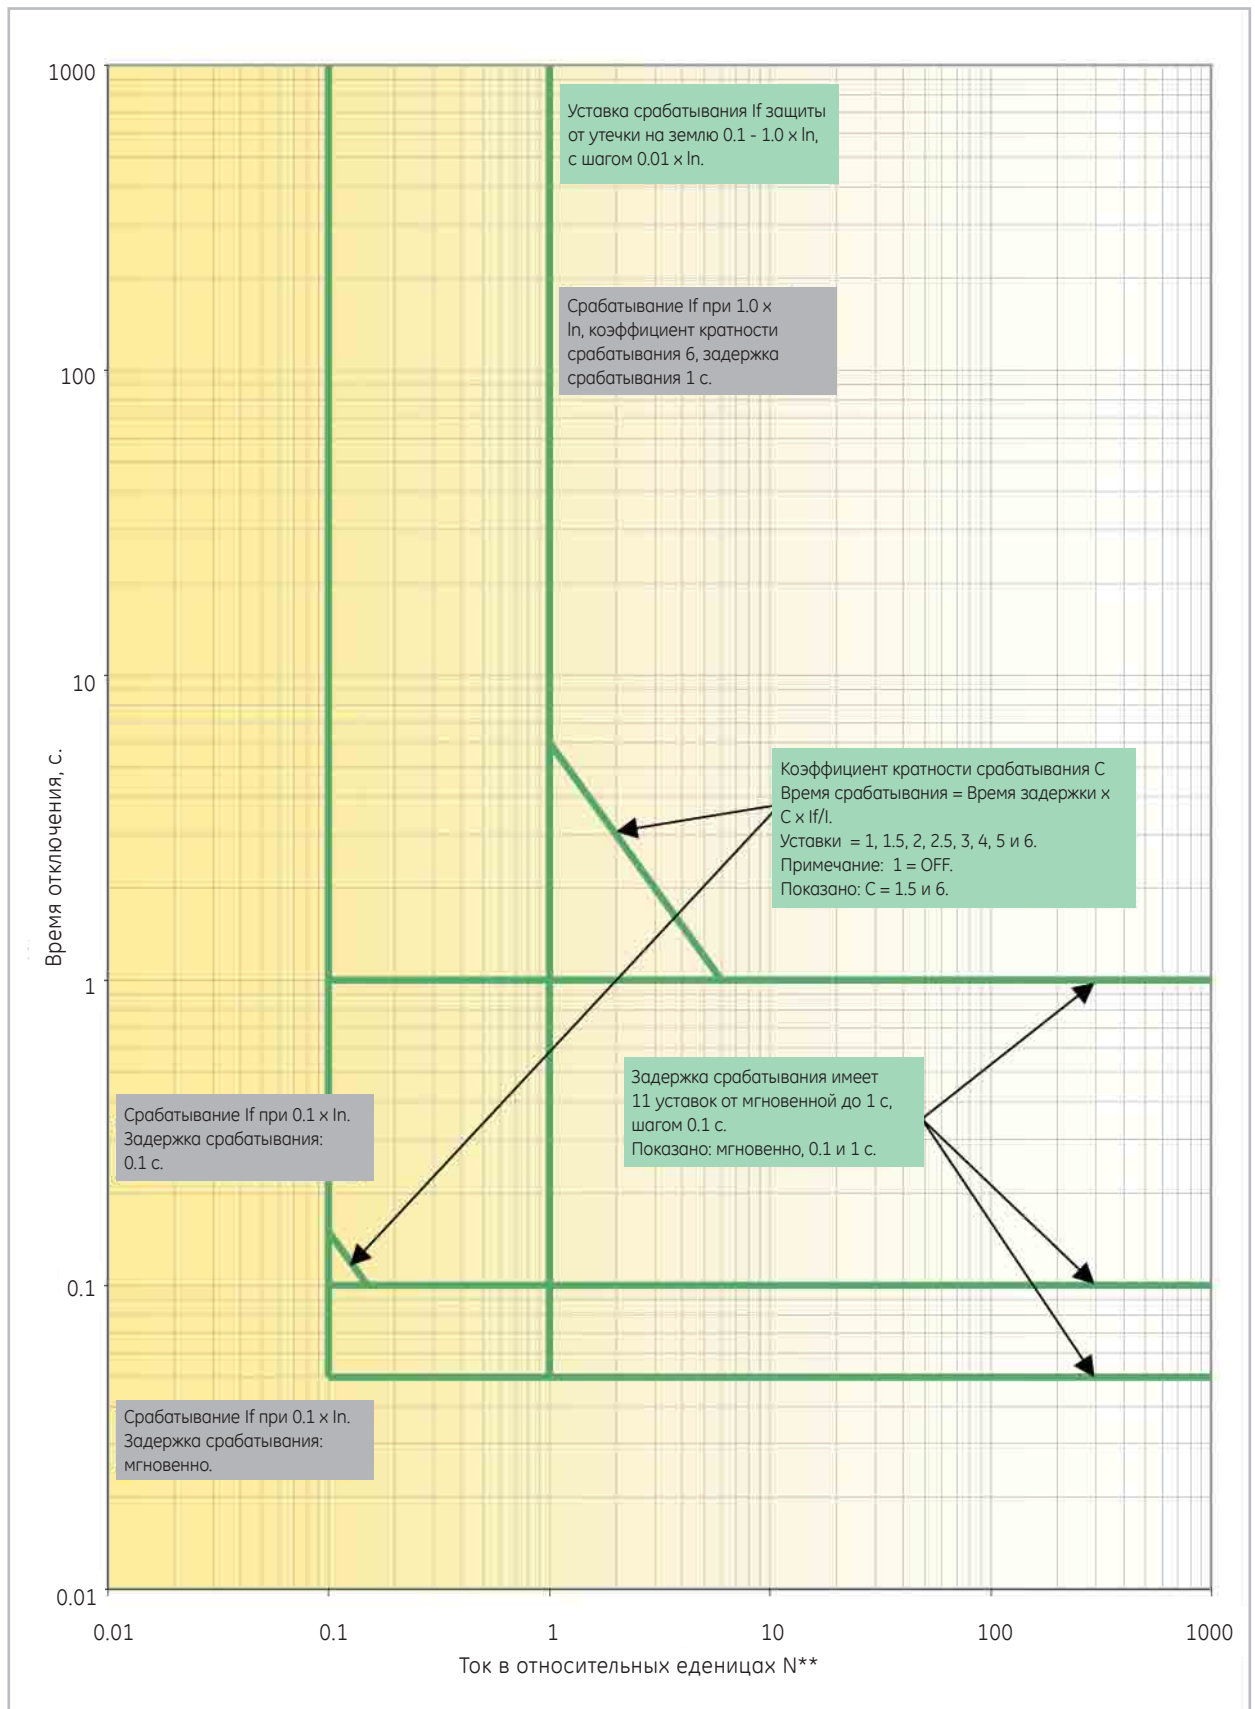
1000

100

10

1

0.1

0.01

Время отключения, с.

Уставка срабатывания If защиты от утечки на землю 0.1 - 1.0 x In, с шагом 0.01 x In.

Срабатывание If при 1.0 x In, коэффициент кратности срабатывания 6, задержка срабатывания 1 с.

Коэффициент кратности срабатывания C
Время срабатывания = Время задержки x C x If/I.
Уставки = 1, 1.5, 2, 2.5, 3, 4, 5 и 6.
Примечание: 1 = OFF.
Показано: C = 1.5 и 6.

Задержка срабатывания имеет 11 уставок от мгновенной до 1 с, шагом 0.1 с.
Показано: мгновенно, 0.1 и 1 с.

Срабатывание If при 0.1 x In.
Задержка срабатывания:
0.1 с.

Срабатывание If при 0.1 x In.
Задержка срабатывания:
мгновенно.

0.01 0.1 1 10 100 1000

Ток в относительных еденицах N**